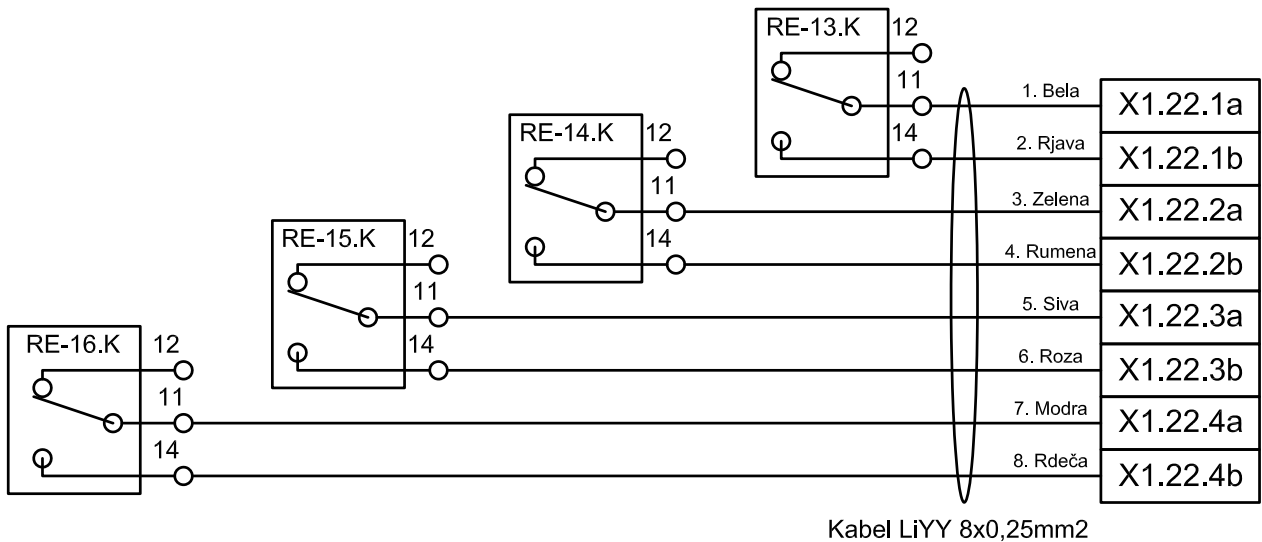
RE-13.K 12 11 14

RE-14.K 12 11 14

RE-15.K 12 11 14

RE-16.K 12 11 14

1. Bela
X1.22.1a
2. Rjava
X1.22.1b
3. Zelena
X1.22.2a
4. Rumena
X1.22.2b
5. Siva
X1.22.3a
6. Roza
X1.22.3b
7. Modra
X1.22.4a
8. Rdeča
X1.22.4b

Kabel LiYY 8x0,25mm2